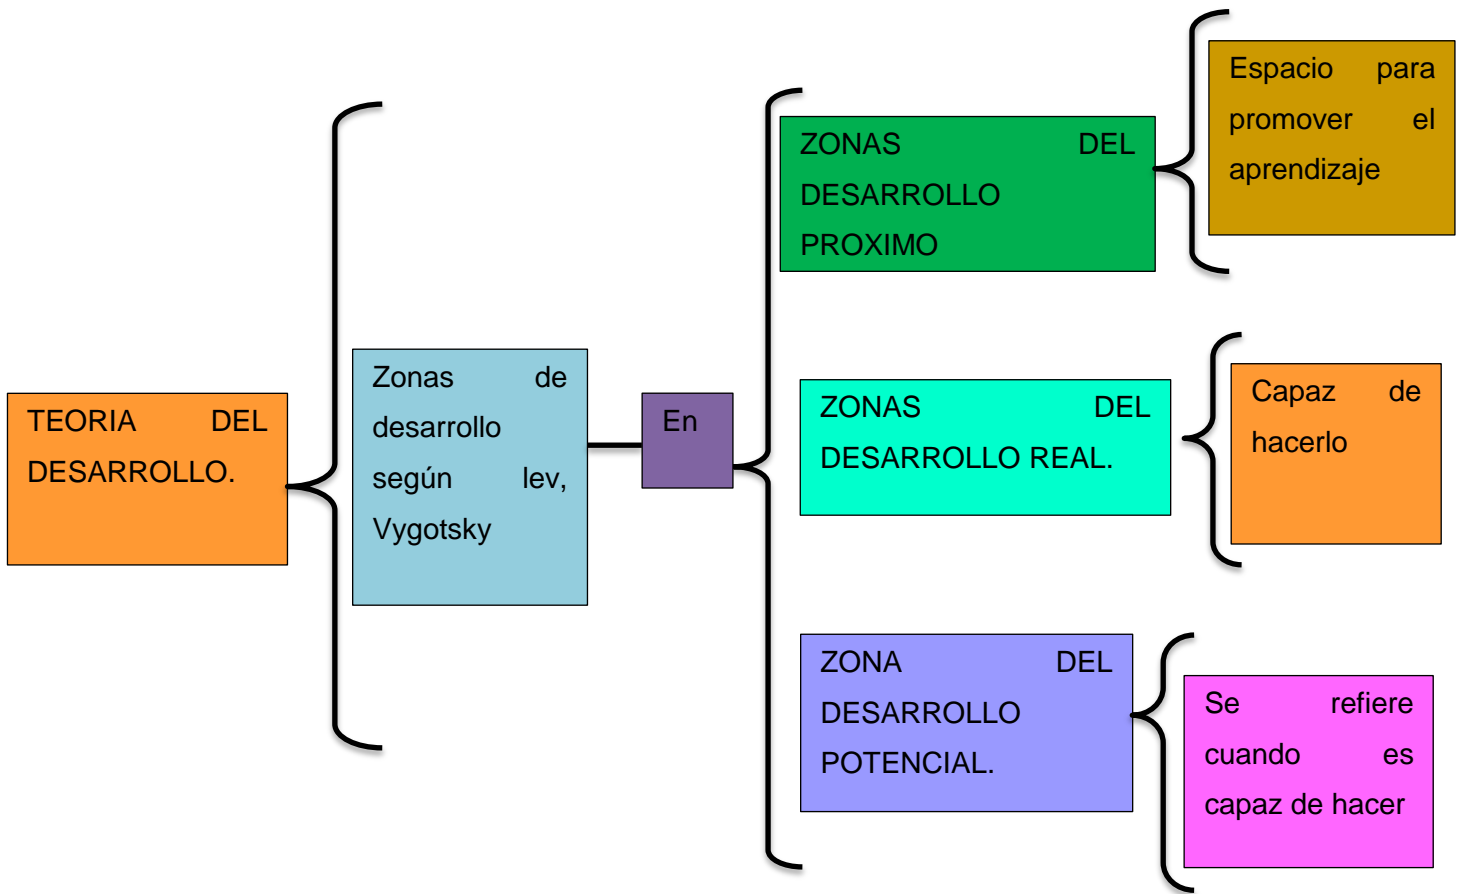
TEORIA DEL DESARROLLO.

Zonas de desarrollo según lev, Vygotsky

En

ZONAS DEL DESARROLLO PROXIMO

Espacio para promover el aprendizaje

ZONAS DEL DESARROLLO REAL.

Capaz de hacerlo

ZONA DEL DESARROLLO POTENCIAL.

Se refiere cuando es capaz de hacer